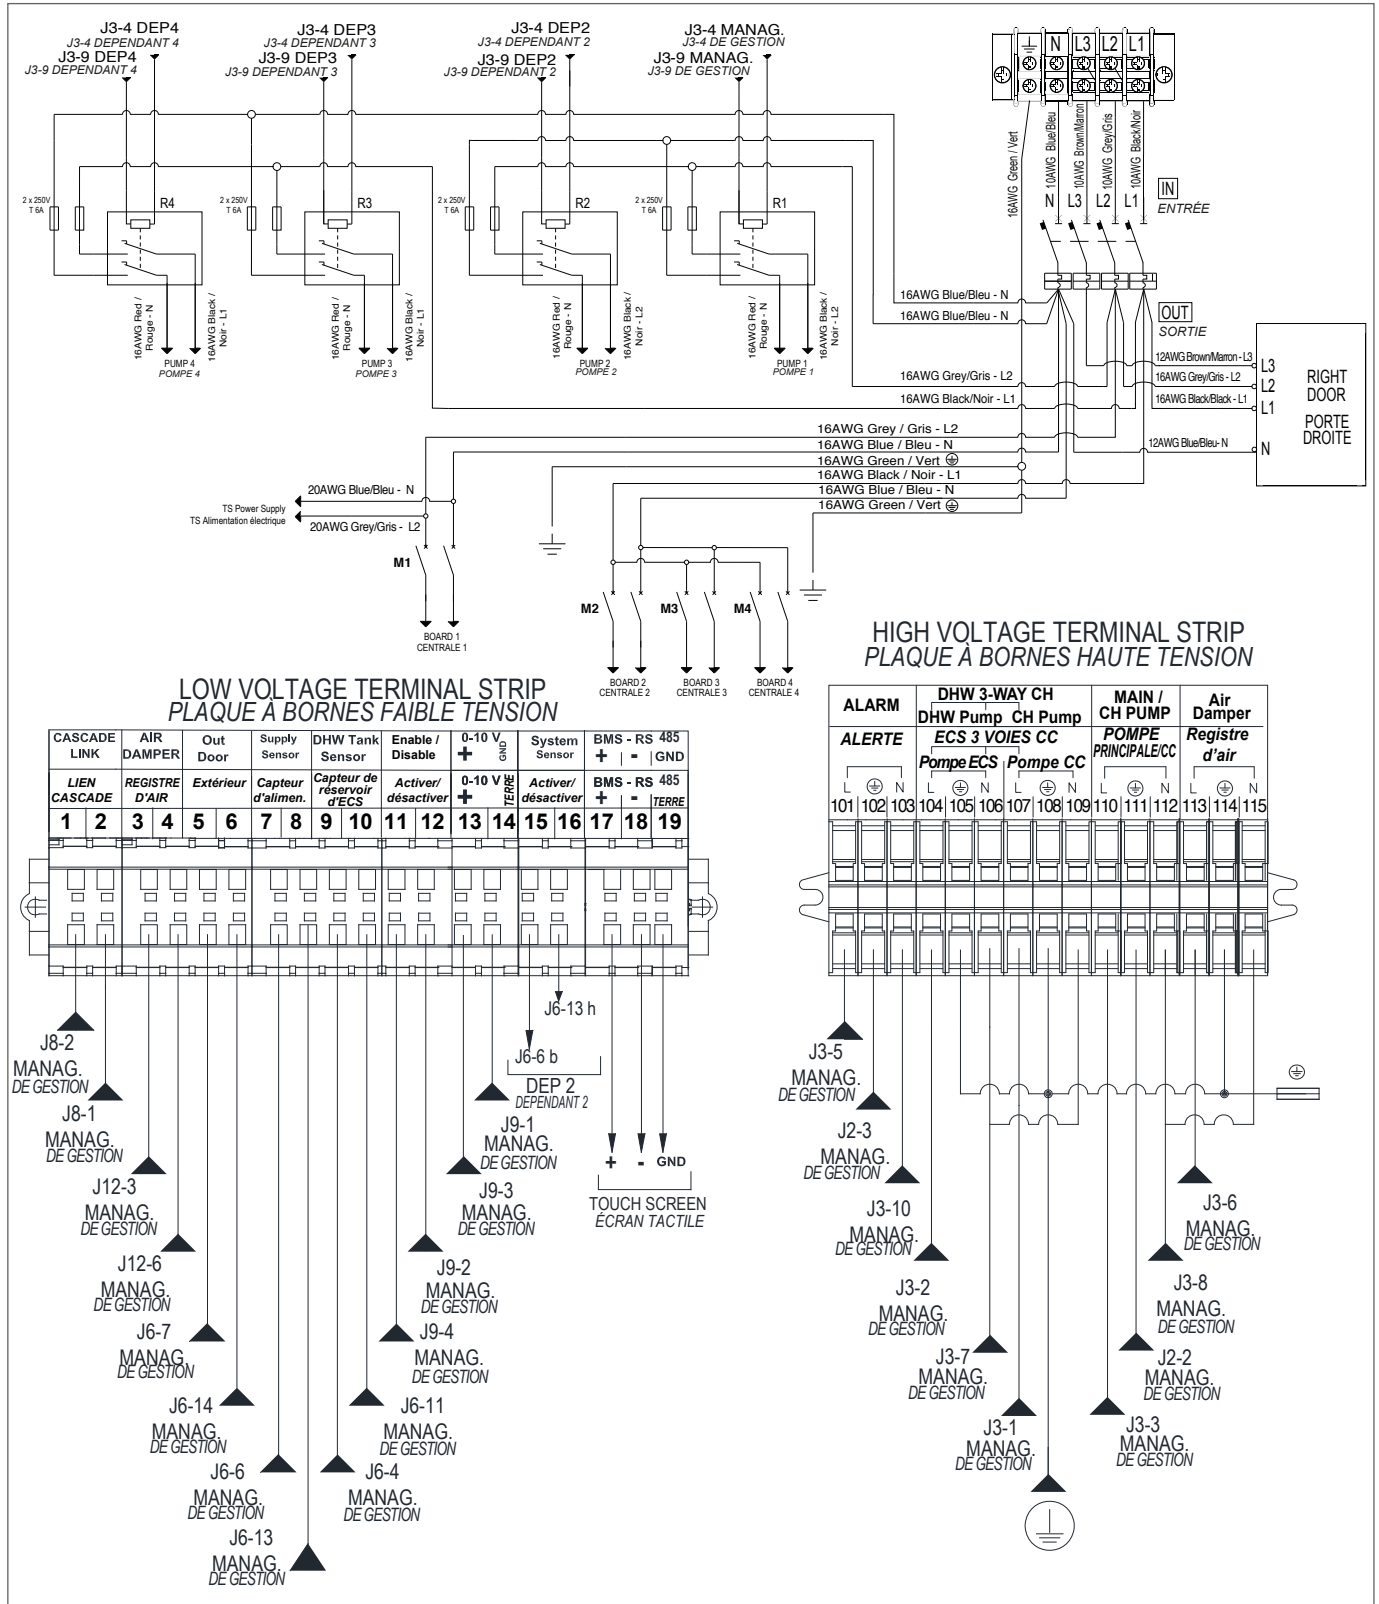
J3-4 DEP4
J3-4 DEPENDANT 4
J3-9 DEP4
J3-9 DEPENDANT 4

J3-4 DEP3
J3-4 DEPENDANT 3
J3-9 DEP3
J3-9 DEPENDANT 3

J3-4 DEP2
J3-4 DEPENDANT 2
J3-9 DEP2
J3-9 DEPENDANT 2

J3-4 MANAG.
J3-4 DE GESTION
J3-9 MANAG.
J3-9 DE GESTION

N L3 L2 L1

16AWG Green / Vert
10AWG Blue/Bleu
10AWG Brown/Marron
10AWG Grey/Gris
10AWG Black/Noir

IN
N L3 L2 L1
ENTRÉE

2 x 250V T 6A
R4
2 x 250V T 6A
R3
2 x 250V T 6A
R2
2 x 250V T 6A
R1

16AWG Red / Rouge - N
16AWG Black / Noir - L1
PUMP 4
POMPE 4

16AWG Red / Rouge - N
16AWG Black / Noir - L1
PUMP 3
POMPE 3

16AWG Red / Rouge - N
16AWG Black / Noir - L2
PUMP 2
POMPE 2

16AWG Red / Rouge - N
16AWG Black / Noir - L2
PUMP 1
POMPE 1

16AWG Blue/Bleu - N
16AWG Blue/Bleu - N
OUT
SORTIE

12AWG Brown/Marron - L3
16AWG Grey/Gris - L2
16AWG Black/Black - L1
12AWG Blue/Bleu- N
L3
L2
L1
N
RIGHT DOOR
PORTE DROITE

16AWG Grey/Gris - L2
16AWG Black/Noir - L1
16AWG Grey / Gris - L2
16AWG Blue / Bleu - N
16AWG Green / Vert
16AWG Black / Noir - L1
16AWG Blue / Bleu - N
16AWG Green / Vert

20AWG Blue/Bleu - N
TS Power Supply
TS Alimentation électrique
20AWG Grey/Gris - L2

M1
BOARD 1
CENTRALE 1

M2
M3
M4
BOARD 2
CENTRALE 2
BOARD 3
CENTRALE 3
BOARD 4
CENTRALE 4

LOW VOLTAGE TERMINAL STRIP
PLAQUE À BORNES FAIBLE TENSION

| CASCADE LINK | AIR DAMPER | Out Door | Supply Sensor | DHW Tank Sensor | Enable / Disable | 0-10 V + GND | System Sensor | BMS - RS 485 + - GND |
|---|---|---|---|---|---|---|---|---|
| LIEN CASCADE | REGISTRE D'AIR | Extérieur | Capteur d'alimen. | Capteur de réservoir d'ECS | Activer/ désactiver | 0-10 V + TERRE | Activer/ désactiver | BMS - RS 485 + - TERRE |
| 1 2 | 3 4 | 5 6 | 7 8 | 9 10 | 11 12 | 13 14 | 15 16 | 17 18 19 |

J6-13 h
J6-6 b
DEP 2
DEPENDANT 2
+ - GND
TOUCH SCREEN
ÉCRAN TACTILE

J8-2 MANAG. DE GESTION
J8-1 MANAG. DE GESTION
J12-3 MANAG. DE GESTION
J12-6 MANAG. DE GESTION
J6-7 MANAG. DE GESTION
J6-14 MANAG. DE GESTION
J6-6 MANAG. DE GESTION
J6-13 MANAG. DE GESTION
J6-4 MANAG. DE GESTION
J6-11 MANAG. DE GESTION
J9-4 MANAG. DE GESTION
J9-2 MANAG. DE GESTION
J9-3 MANAG. DE GESTION
J9-1 MANAG. DE GESTION

HIGH VOLTAGE TERMINAL STRIP
PLAQUE À BORNES HAUTE TENSION

| ALARM | DHW 3-WAY CH: DHW Pump / CH Pump | MAIN / CH PUMP | Air Damper |
|---|---|---|---|
| ALERTE | ECS 3 VOIES CC: Pompe ECS / Pompe CC | POMPE PRINCIPALE/CC | Registre d'air |
| L ⏚ N | L ⏚ N L ⏚ N | L ⏚ N | L ⏚ N |
| 101 102 103 | 104 105 106 107 108 109 | 110 111 112 | 113 114 115 |

J3-5 MANAG. DE GESTION
J2-3 MANAG. DE GESTION
J3-10 MANAG. DE GESTION
J3-2 MANAG. DE GESTION
J3-7 MANAG. DE GESTION
J3-1 MANAG. DE GESTION
J3-3 MANAG. DE GESTION
J2-2 MANAG. DE GESTION
J3-8 MANAG. DE GESTION
J3-6 MANAG. DE GESTION